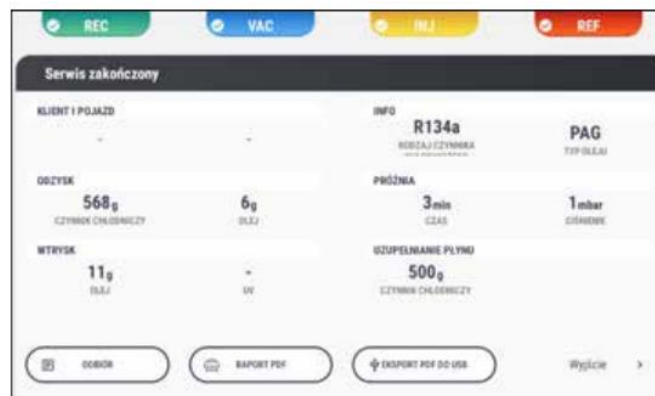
REC VAC INJ REF

Serwis zakończony

KLIENT I POJAZD
-
-

INFO
R134a
RODZAJ CZYNNIKA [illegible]
PAG
TYP OLEJU

ODZYSK
568g
CZYNNIK CHŁODNICZY
6g
OLEJ

PRÓŻNIA
3min
CZAS
1mbar
CIŚNIENIE

WTRYSK
11g
OLEJ
-
UV

UZUPEŁNIANIE PŁYNU
500g
CZYNNIK CHŁODNICZY

ODBIÓR
RAPORT PDF
EKSPORT PDF DO USB
Wyjście >